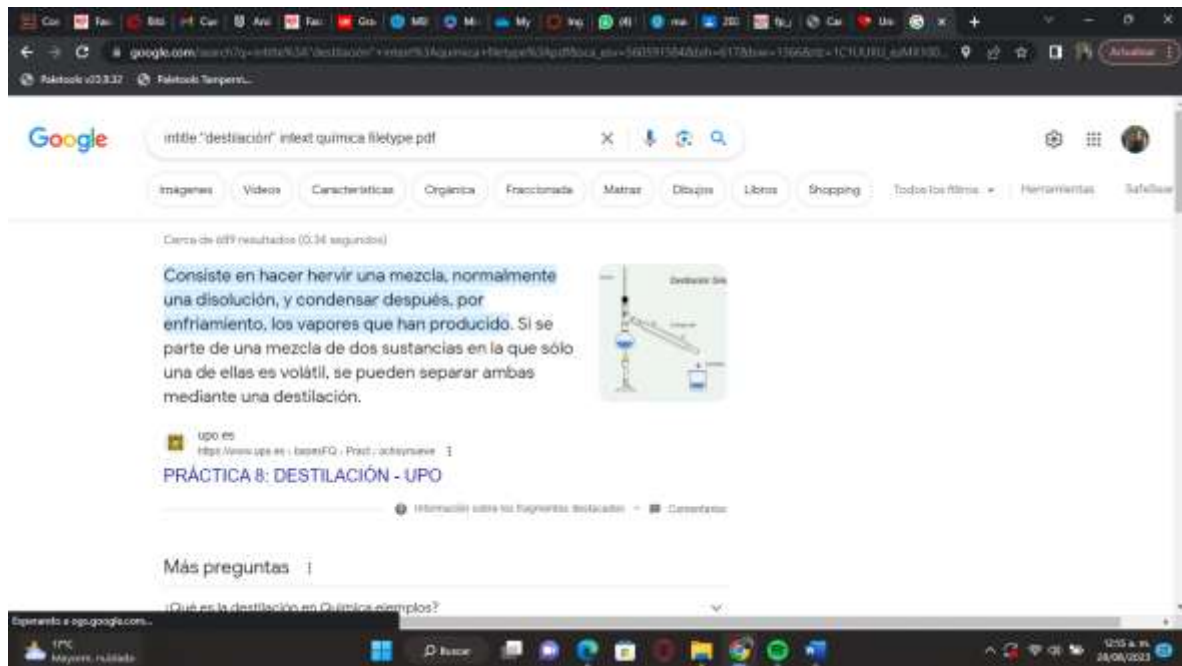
Google

intitle "destilación" intext química filetype pdf

Imágenes Videos Características Orgánica Fraccionada Matraz Dibujos Libros Shopping Todos los filtros Herramientas SafeSearch

Cerca de 699 resultados (0,36 segundos)

Consiste en hacer hervir una mezcla, normalmente una disolución, y condensar después, por enfriamiento, los vapores que han producido. Si se parte de una mezcla de dos sustancias en la que sólo una de ellas es volátil, se pueden separar ambas mediante una destilación.

upo.es
https://www.upo.es › basesFQ › Pract › ochoynueve
PRÁCTICA 8: DESTILACIÓN - UPO

Información sobre los fragmentos destacados · Comentarios

Más preguntas

¿Qué es la destilación en Química ejemplos?

Esperando a ogs.google.com...

17°C Mayorm. nublado

Buscar

12:15 a. m. 28/08/2023